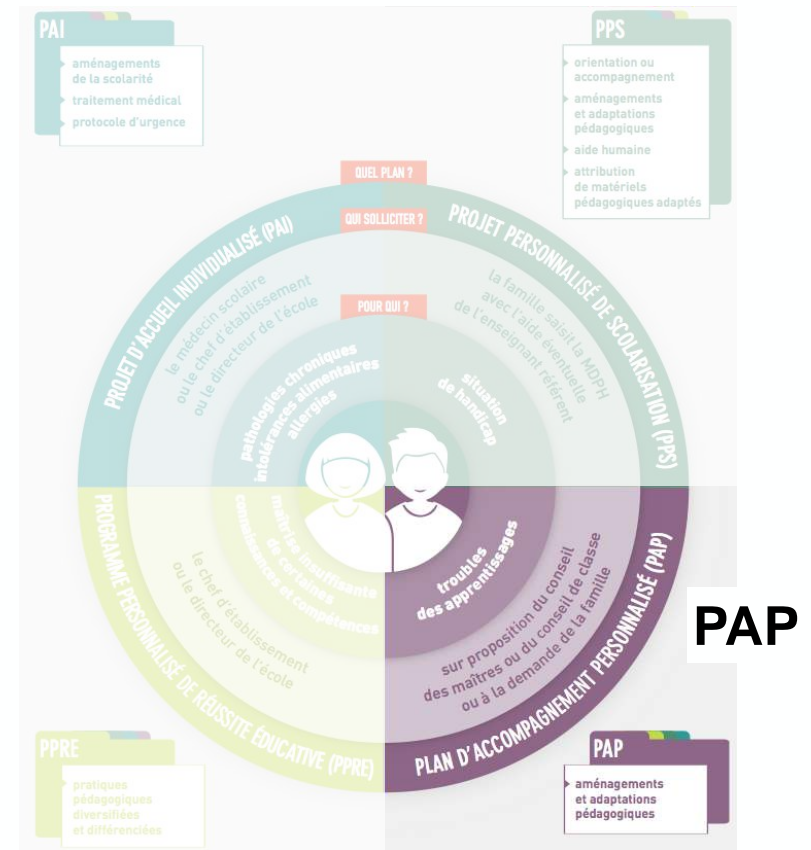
PAI

aménagements de la scolarité

traitement médical

protocole d'urgence

PPS

orientation ou accompagnement

aménagements et adaptations pédagogiques

aide humaine

attribution de matériels pédagogiques adaptés

QUEL PLAN ?

QUI SOLLICITER ?

POUR QUI ?

PROJET D'ACCUEIL INDIVIDUALISÉ (PAI)

le médecin scolaire ou le chef d'établissement ou le directeur de l'école

pathologies chroniques intolérances alimentaires allergies

PROJET PERSONNALISÉ DE SCOLARISATION (PPS)

la famille saisit la MDPH avec l'aide éventuelle de l'enseignant référent

situation de handicap

PROGRAMME PERSONNALISÉ DE RÉUSSITE ÉDUCATIVE (PPRE)

le chef d'établissement ou le directeur de l'école

maîtrise insuffisante de certaines connaissances et compétences

PLAN D'ACCOMPAGNEMENT PERSONNALISÉ (PAP)

sur proposition du conseil des maîtres ou du conseil de classe ou à la demande de la famille

troubles des apprentissages

PAP

PPRE

pratiques pédagogiques diversifiées et différenciées

PAP

aménagements et adaptations pédagogiques